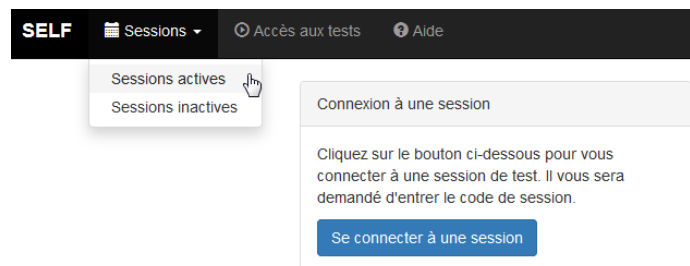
SELF Sessions Accès aux tests Aide

Sessions actives
Sessions inactives

Connexion à une session

Cliquez sur le bouton ci-dessous pour vous connecter à une session de test. Il vous sera demandé d'entrer le code de session.

Se connecter à une session